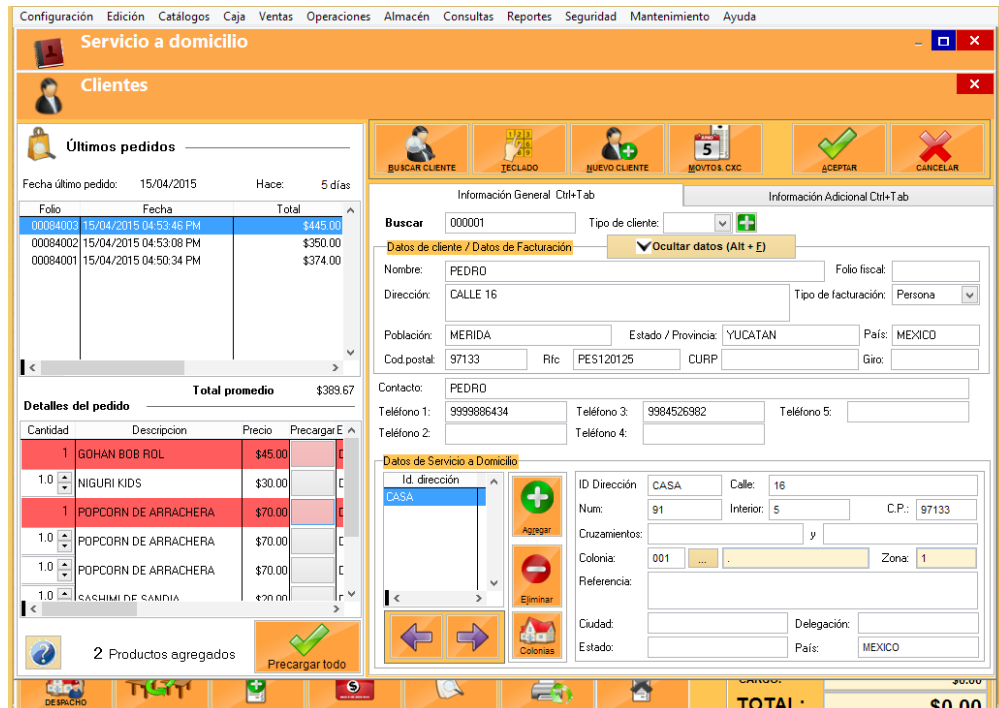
Configuración Edición Catálogos Caja Ventas Operaciones Almacén Consultas Reportes Seguridad Mantenimiento Ayuda

Servicio a domicilio

Clientes

Últimos pedidos

Fecha último pedido: 15/04/2015 Hace: 5 días

| Folio | Fecha | Total |
|---|---|---|
| 00084003 | 15/04/2015 04:53:46 PM | $445.00 |
| 00084002 | 15/04/2015 04:53:08 PM | $350.00 |
| 00084001 | 15/04/2015 04:50:34 PM | $374.00 |

Total promedio $389.67

Detalles del pedido

| Cantidad | Descripcion | Precio | Precargar | E |
|---|---|---|---|---|
| 1 | GOHAN BOB ROL | $45.00 | | D |
| 1.0 | NIGURI KIDS | $30.00 | | D |
| 1 | POPCORN DE ARRACHERA | $70.00 | | D |
| 1.0 | POPCORN DE ARRACHERA | $70.00 | | D |
| 1.0 | POPCORN DE ARRACHERA | $70.00 | | D |
| 1.0 | SASHIMI DE SANDIA | $20.00 | | D |

2 Productos agregados

Precargar todo

BUSCAR CLIENTE TECLADO NUEVO CLIENTE MOVTOS. CXC ACEPTAR CANCELAR

Información General Ctrl+Tab Información Adicional Ctrl+Tab

Buscar 000001 Tipo de cliente:

Datos de cliente / Datos de Facturación Ocultar datos (Alt + F)

Nombre: PEDRO Folio fiscal:

Dirección: CALLE 16 Tipo de facturación: Persona

Población: MERIDA Estado / Provincia: YUCATAN País: MEXICO

Cod.postal: 97133 Rfc PES120125 CURP Giro:

Contacto: PEDRO

Teléfono 1: 9999886434 Teléfono 3: 9984526982 Teléfono 5:

Teléfono 2: Teléfono 4:

Datos de Servicio a Domicilio

Id. dirección
CASA

Agregar Eliminar Colonias

ID Dirección CASA Calle: 16

Num: 91 Interior: 5 C.P.: 97133

Cruzamientos: y

Colonia: 001 ... . Zona: 1

Referencia:

Ciudad: Delegación:

Estado: País: MEXICO

DESPACHO

CARGO: $0.00

TOTAL: $0.00